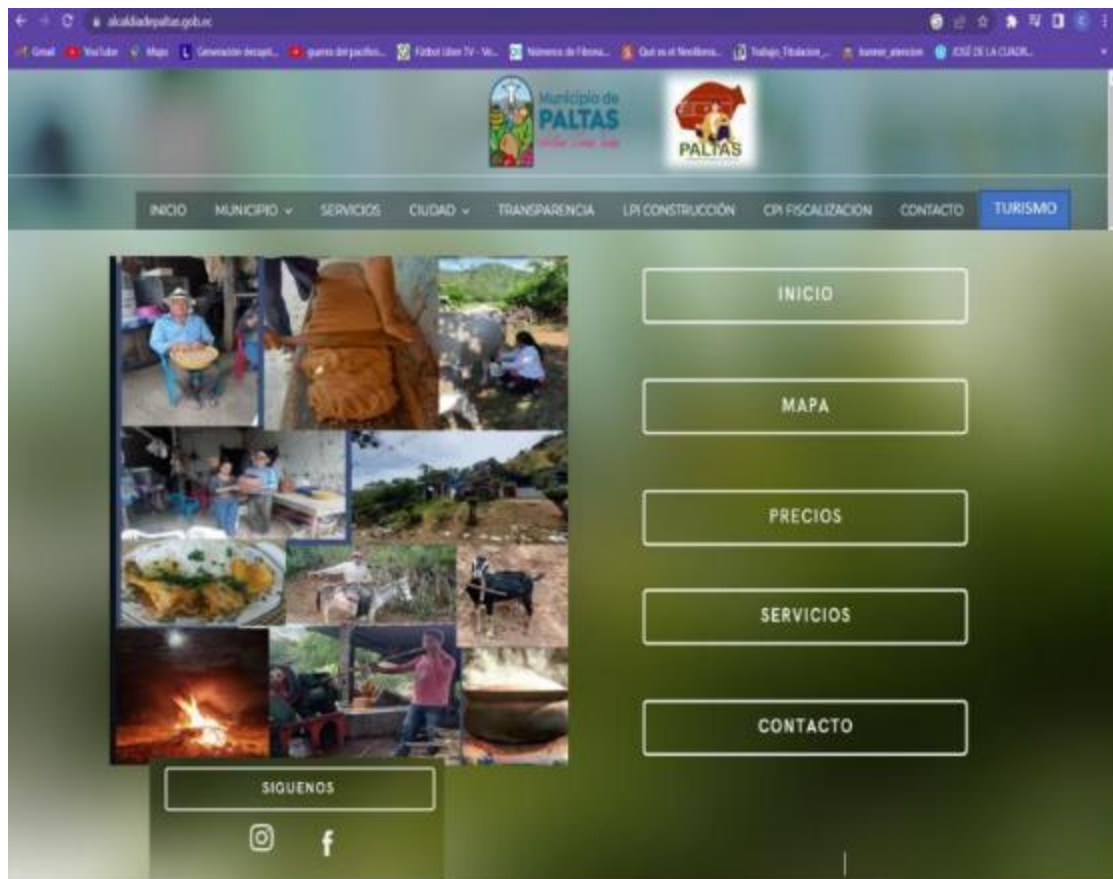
alcaldiadepaltas.gob.ec

Gmail YouTube Maps Generación decapit... guares del pacífico... Fútbol Libre TV - Vi... Número de Fibona... Qué es el Neolibera... Trabajo_Titulacion_... banner_atencion JOSÉ DE LA CUADR...

Municipio de PALTAS

PALTAS

INICIO MUNICIPIO CIUDAD SERVICIOS TRANSPARENCIA LPI CONSTRUCCIÓN CPI FISCALIZACION CONTACTO TURISMO

INICIO

MAPA

PRECIOS

SERVICIOS

CONTACTO

SIGUENOS